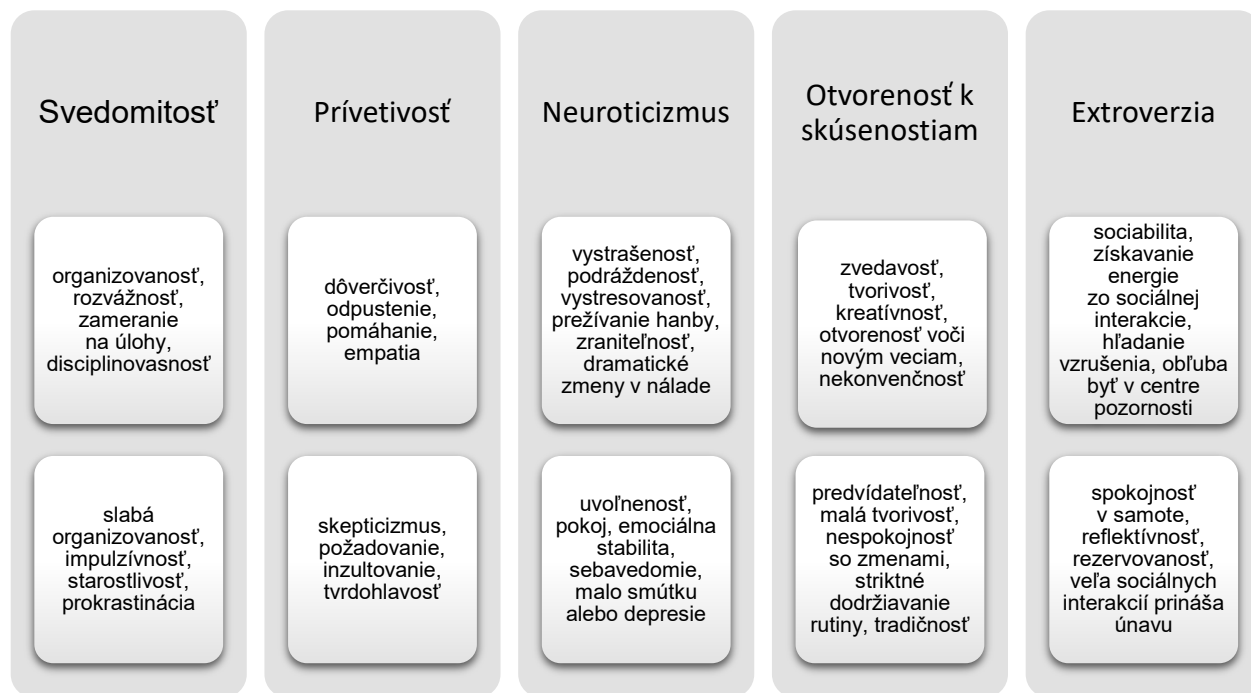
Svedomitosť

organizovanosť, rozvážnosť, zameranie na úlohy, disciplinovasnosť

slabá organizovanosť, impulzívnosť, starostlivosť, prokrastinácia

Prívetivosť

dôverčivosť, odpustenie, pomáhanie, empatia

skepticizmus, požadovanie, inzultovanie, tvrdohlavosť

Neuroticizmus

vystrašenosť, podráždenosť, vystresovanosť, prežívanie hanby, zraniteľnosť, dramatické zmeny v nálade

uvoľnenosť, pokoj, emociálna stabilita, sebavedomie, malo smútku alebo depresie

Otvorenosť k skúsenostiam

zvedavosť, tvorivosť, kreatívnosť, otvorenosť voči novým veciam, nekonvenčnosť

predvídateľnosť, malá tvorivosť, nespokojnosť so zmenami, striktné dodržiavanie rutiny, tradičnosť

Extroverzia

sociabilita, získavanie energie zo sociálnej interakcie, hľadanie vzrušenia, obľuba byť v centre pozornosti

spokojnosť v samote, reflektívnosť, rezervovanosť, veľa sociálnych interakcií prináša únavu